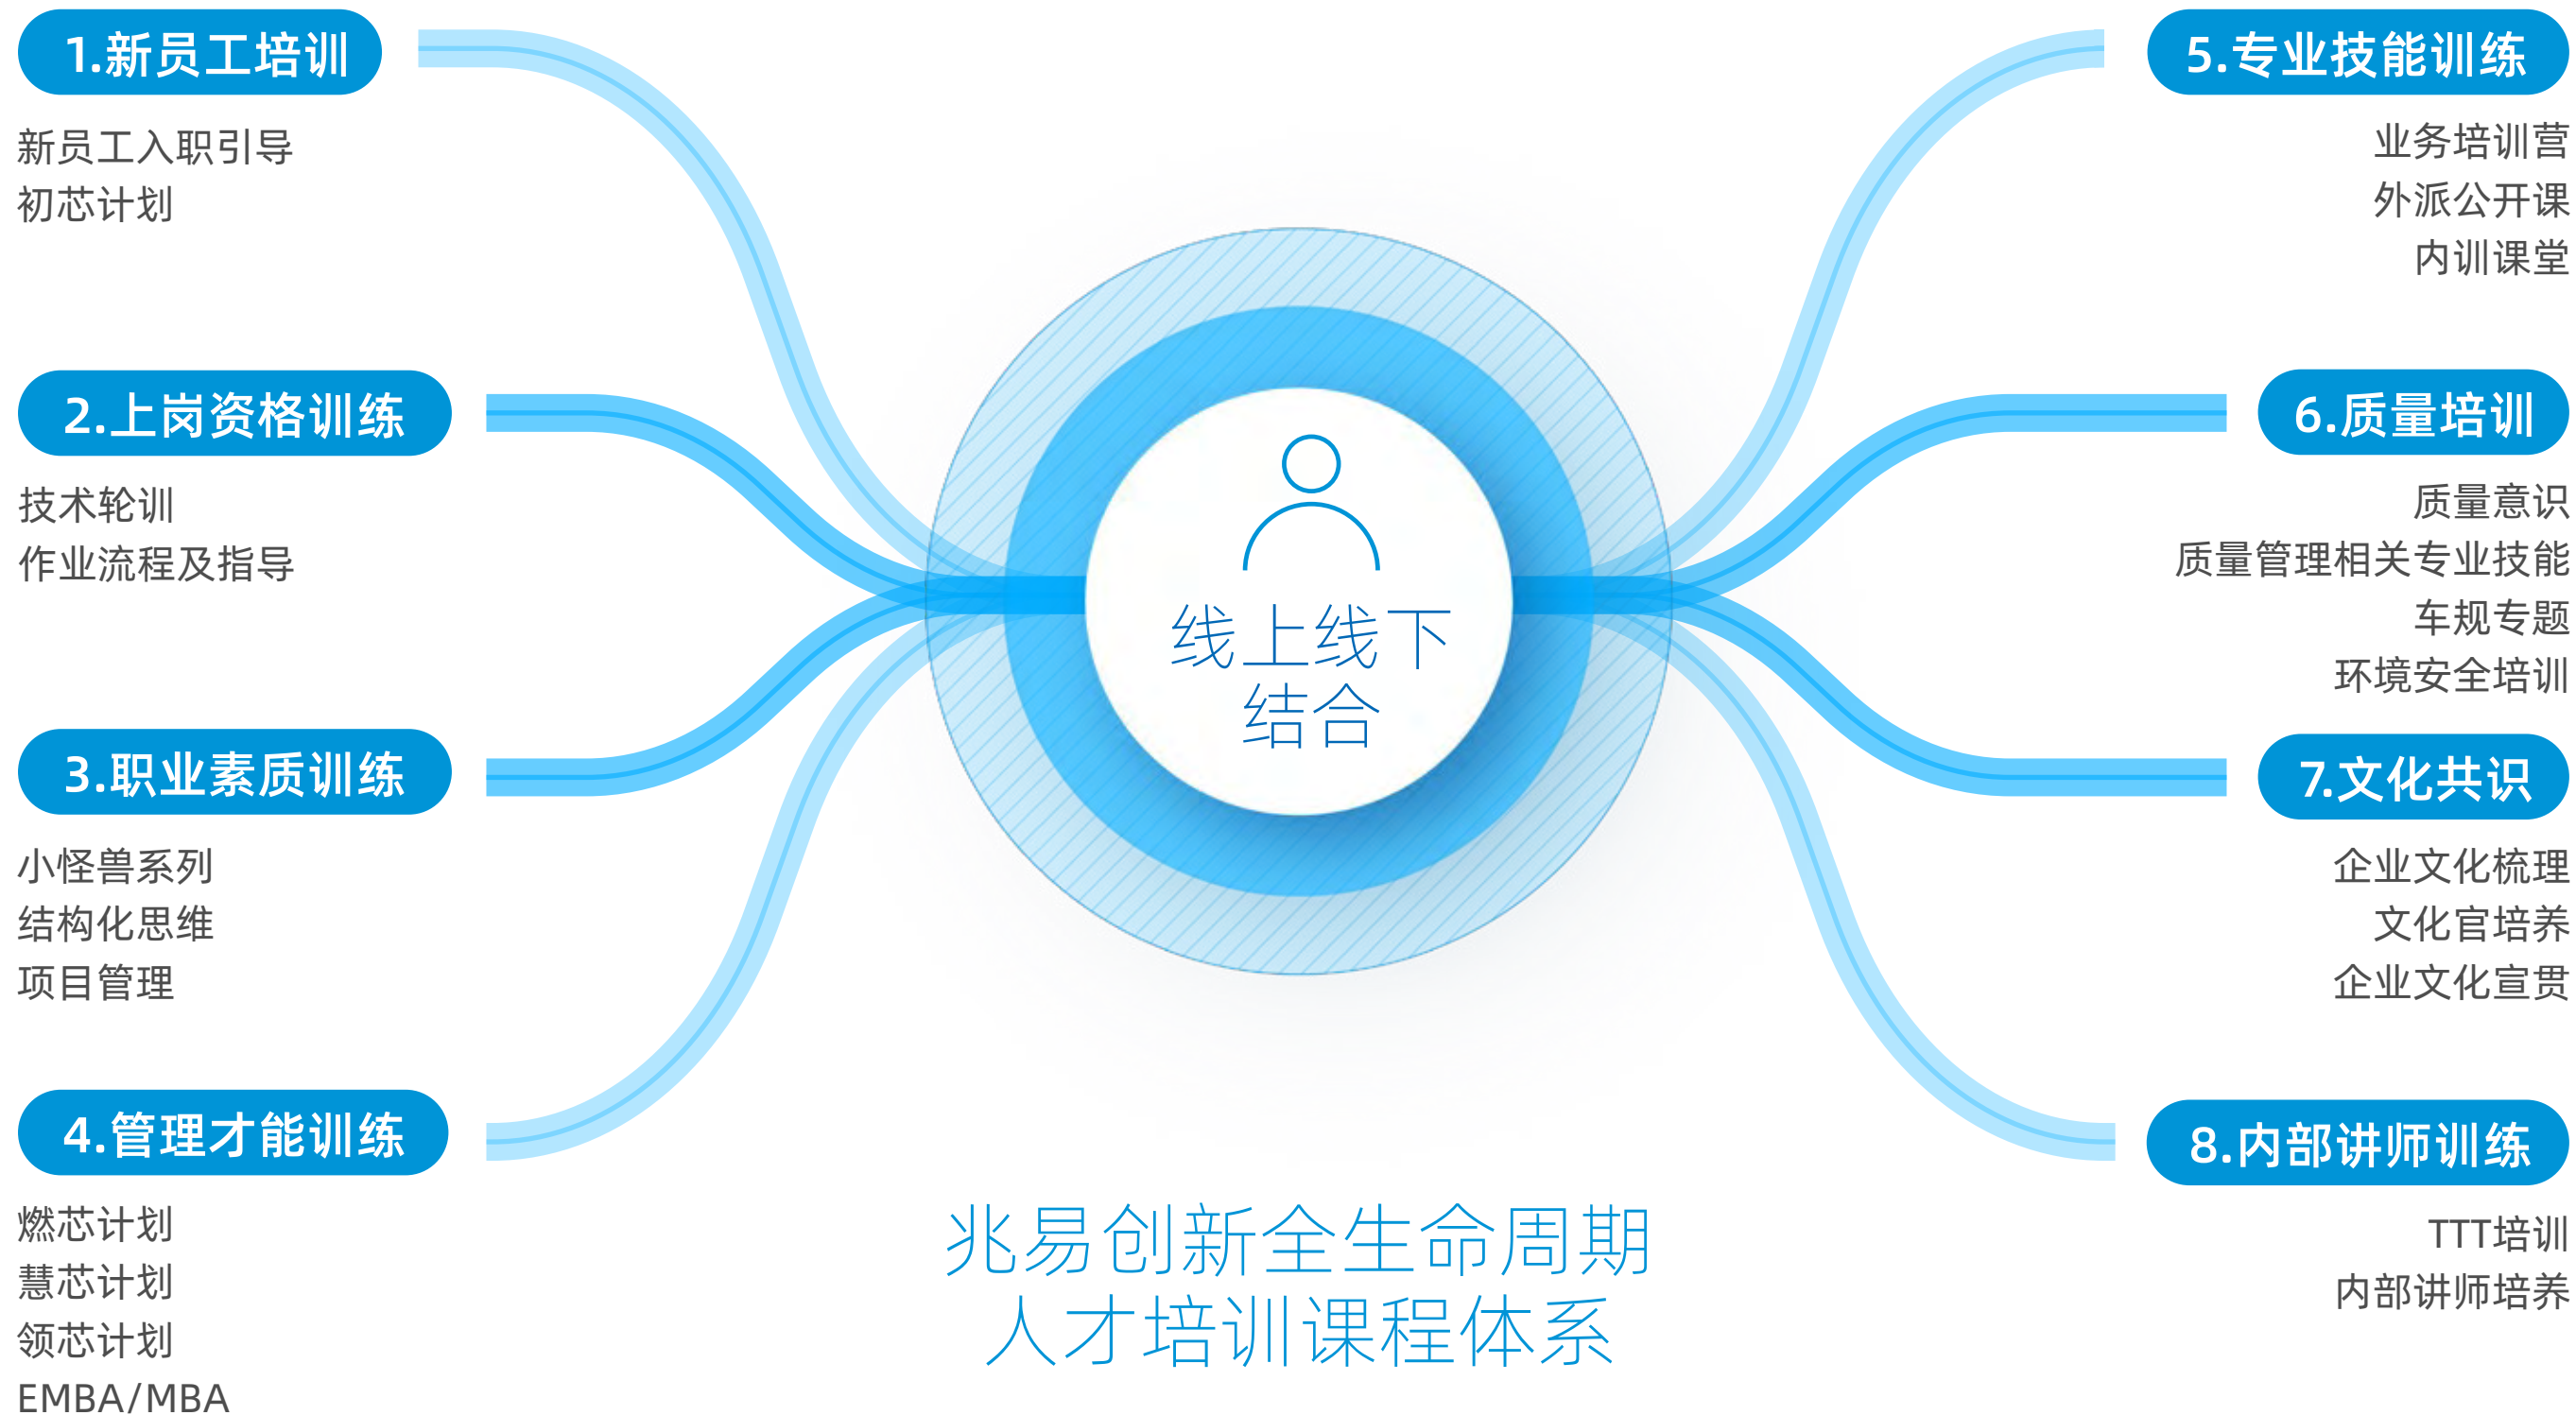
1.新员工培训

新员工入职引导
初芯计划

2.上岗资格训练

技术轮训
作业流程及指导

3.职业素质训练

小怪兽系列
结构化思维
项目管理

4.管理才能训练

燃芯计划
慧芯计划
领芯计划
EMBA/MBA

线上线下
结合

兆易创新全生命周期
人才培训课程体系

5.专业技能训练

业务培训营
外派公开课
内训课堂

6.质量培训

质量意识
质量管理相关专业技能
车规专题
环境安全培训

7.文化共识

企业文化梳理
文化官培养
企业文化宣贯

8.内部讲师训练

TTT培训
内部讲师培养